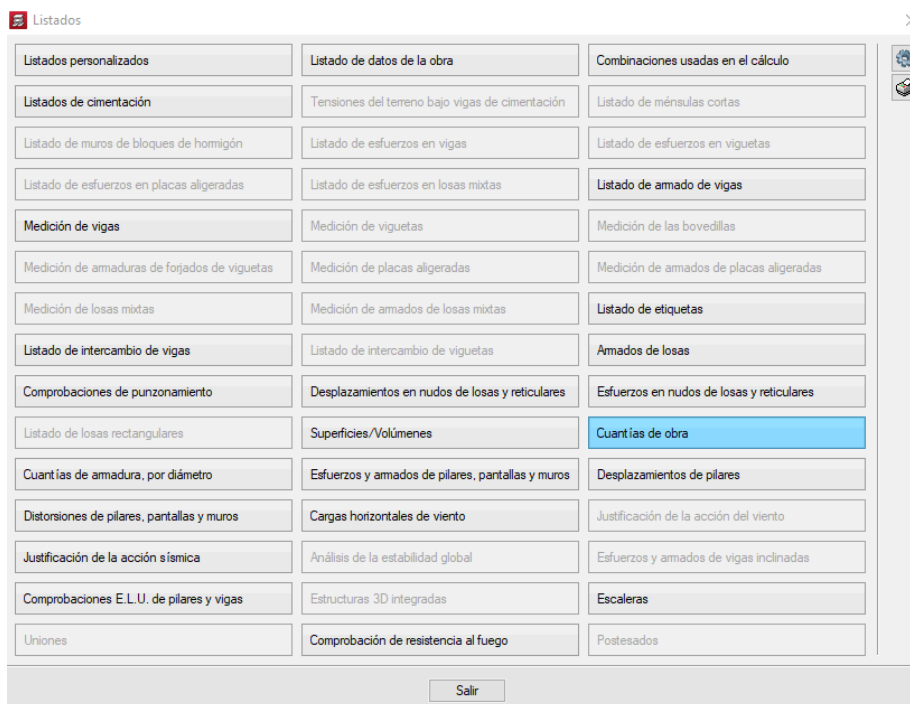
Listados

Listados personalizados
Listado de datos de la obra
Combinaciones usadas en el cálculo
Listados de cimentación
Tensiones del terreno bajo vigas de cimentación
Listado de ménsulas cortas
Listado de muros de bloques de hormigón
Listado de esfuerzos en vigas
Listado de esfuerzos en viguetas
Listado de esfuerzos en placas aligeradas
Listado de esfuerzos en losas mixtas
Listado de armado de vigas
Medición de vigas
Medición de viguetas
Medición de las bovedillas
Medición de armaduras de forjados de viguetas
Medición de placas aligeradas
Medición de armados de placas aligeradas
Medición de losas mixtas
Medición de armados de losas mixtas
Listado de etiquetas
Listado de intercambio de vigas
Listado de intercambio de viguetas
Armados de losas
Comprobaciones de punzonamiento
Desplazamientos en nudos de losas y reticulares
Esfuerzos en nudos de losas y reticulares
Listado de losas rectangulares
Superficies/Volúmenes
Cuantías de obra
Cuantías de armadura, por diámetro
Esfuerzos y armados de pilares, pantallas y muros
Desplazamientos de pilares
Distorsiones de pilares, pantallas y muros
Cargas horizontales de viento
Justificación de la acción del viento
Justificación de la acción sísmica
Análisis de la estabilidad global
Esfuerzos y armados de vigas inclinadas
Comprobaciones E.L.U. de pilares y vigas
Estructuras 3D integradas
Escaleras
Uniones
Comprobación de resistencia al fuego
Postesados

Salir